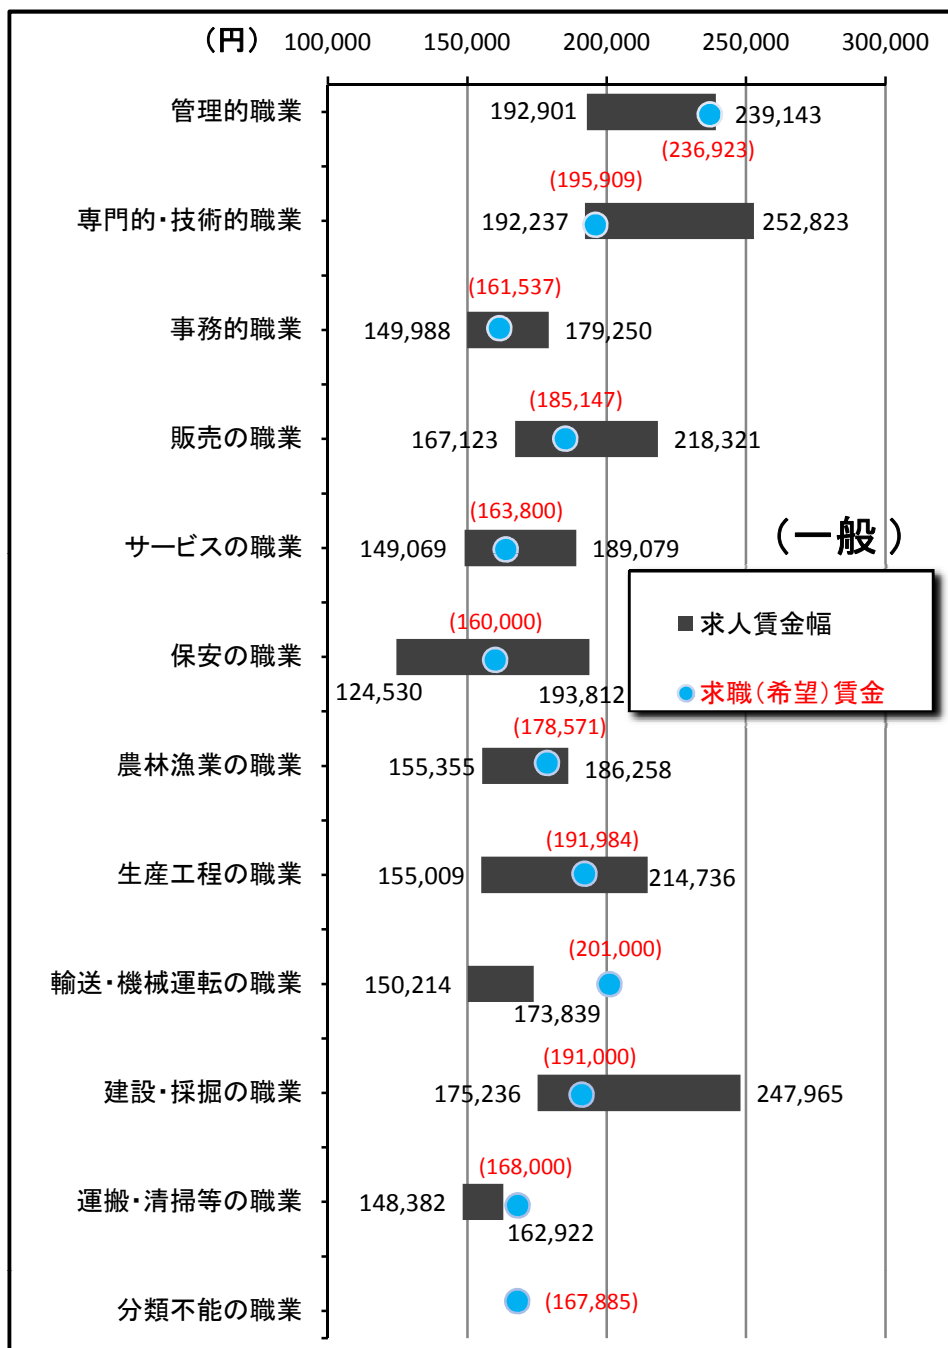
（円） 100,000 150,000 200,000 250,000 300,000

管理的職業 192,901 239,143 (236,923)

専門的・技術的職業 (195,909) 192,237 252,823

事務的職業 (161,537) 149,988 179,250

販売の職業 (185,147) 167,123 218,321

サービスの職業 (163,800) 149,069 189,079

保安の職業 (160,000) 124,530 193,812

農林漁業の職業 (178,571) 155,355 186,258

生産工程の職業 (191,984) 155,009 214,736

輸送・機械運転の職業 (201,000) 150,214 173,839

建設・採掘の職業 (191,000) 175,236 247,965

運搬・清掃等の職業 (168,000) 148,382 162,922

分類不能の職業 (167,885)

（一般）

求人賃金幅
求職（希望）賃金